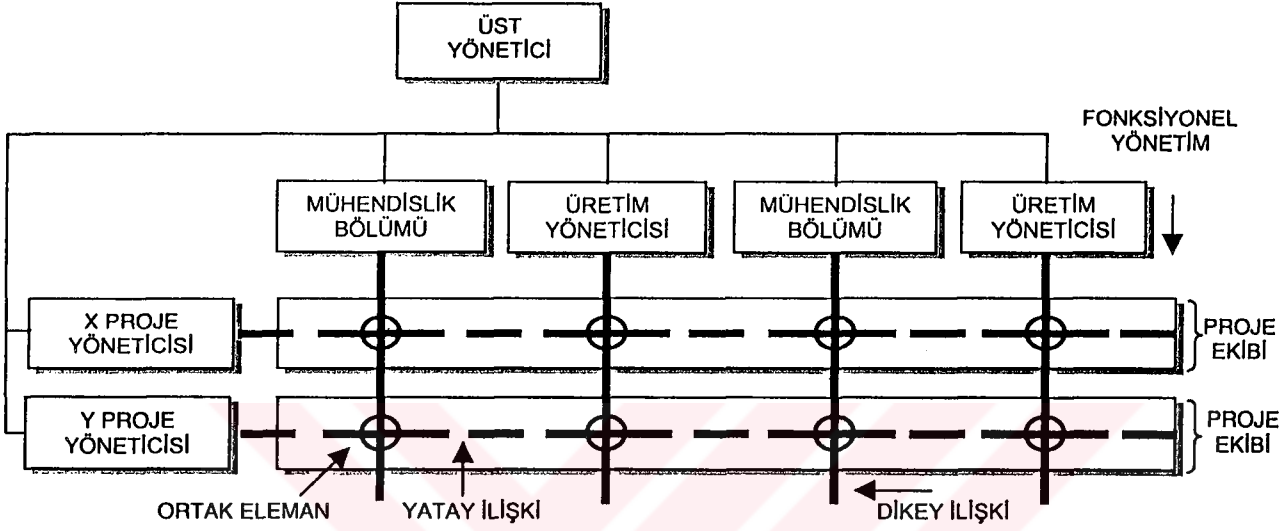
ÜST YÖNETİCİ

FONKSİYONEL YÖNETİM

MÜHENDİSLİK BÖLÜMÜ

ÜRETİM YÖNETİCİSİ

MÜHENDİSLİK BÖLÜMÜ

ÜRETİM YÖNETİCİSİ

X PROJE YÖNETİCİSİ

PROJE EKİBİ

Y PROJE YÖNETİCİSİ

PROJE EKİBİ

ORTAK ELEMAN

YATAY İLİŞKİ

DİKEY İLİŞKİ